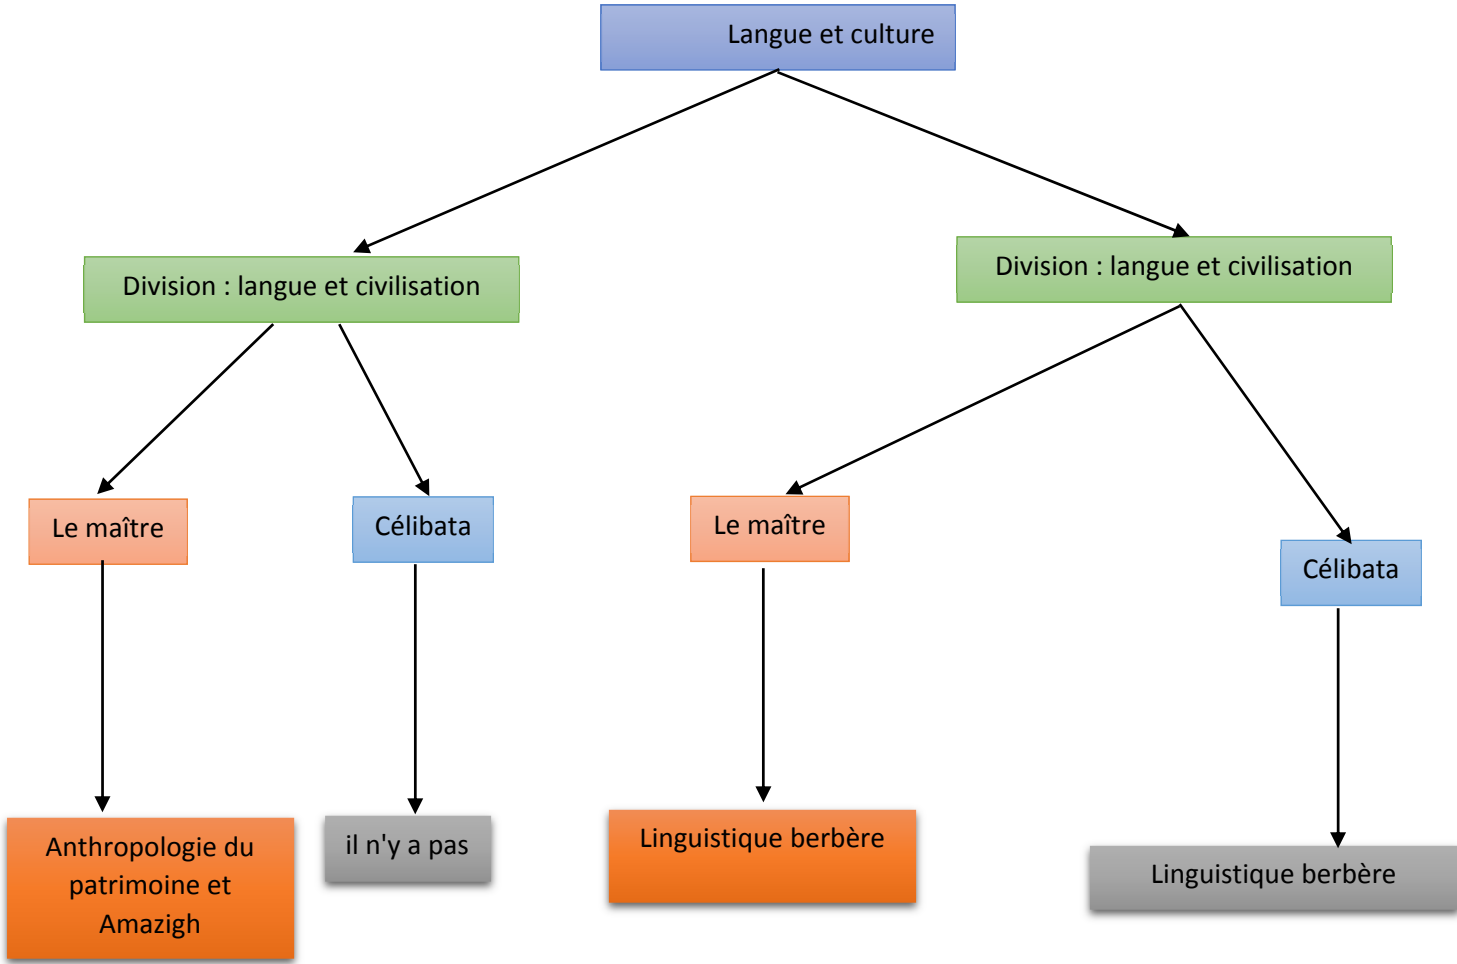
Langue et culture

Division : langue et civilisation

Division : langue et civilisation

Le maître

Célibata

Le maître

Célibata

Anthropologie du patrimoine et Amazigh

il n'y a pas

Linguistique berbère

Linguistique berbère